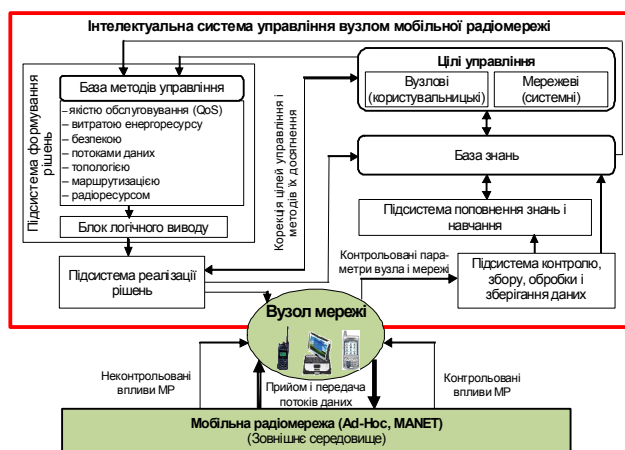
Інтелектуальна система управління вузлом мобільної радіомережі

Підсистема формування рішень

База методів управління

– якістю обслуговування (QoS)
– витратою енергоресурсу
– безпекою
– потоками даних
– топологією
– маршрутизацією
– радіоресурсом

Блок логічного виводу

Підсистема реалізації рішень

Корекція цілей управління і методів їх досягнення

Цілі управління

Вузлові (користувальницькі)

Мережеві (системні)

База знань

Підсистема поповнення знань і навчання

Контрольовані параметри вузла і мережі

Підсистема контролю, збору, обробки і зберігання даних

Вузол мережі

Неконтрольовані впливи МР

Прийом і передача потоків даних

Контрольовані впливи МР

Мобільна радіомережа (Ad-Hoc, MANET)
(Зовнішнє середовище)